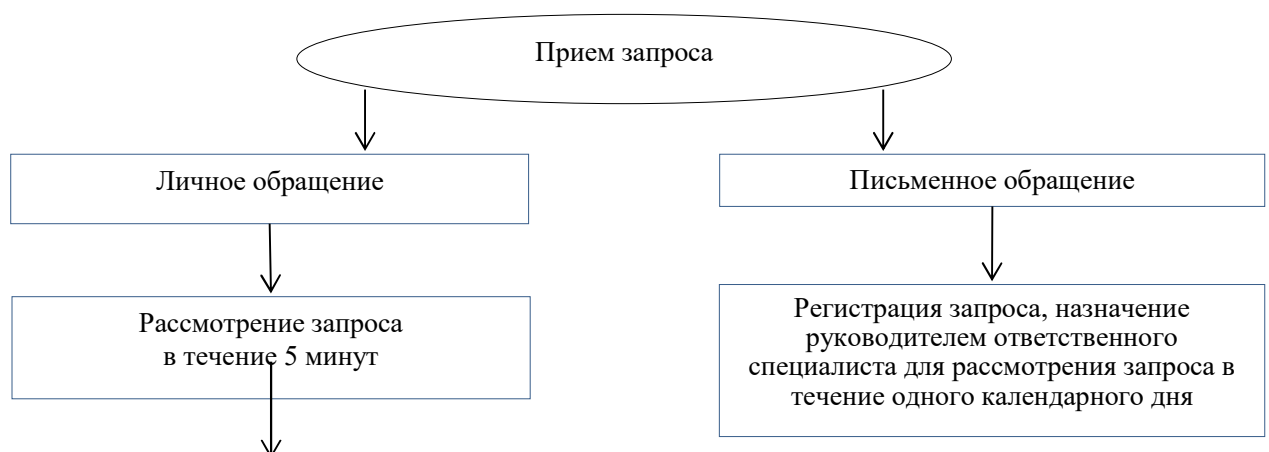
Прием запроса

Личное обращение

Письменное обращение

Рассмотрение запроса в течение 5 минут

Регистрация запроса, назначение руководителем ответственного специалиста для рассмотрения запроса в течение одного календарного дня